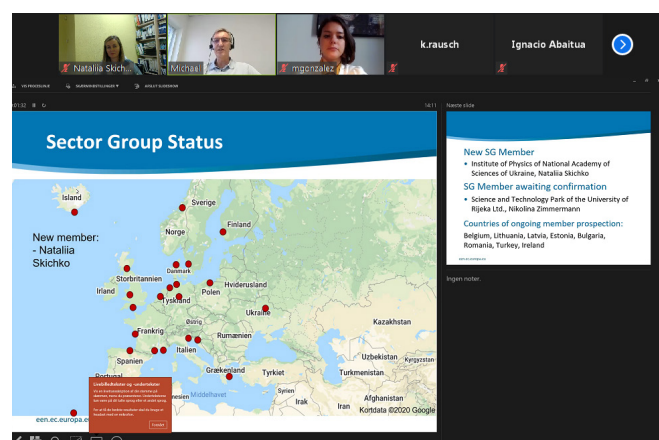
Nataliia Skichko
Michael
mgonzalez
k.rausch
Ignacio Abaitua

VIS PROCEDURE
SKÆRMINDSTILLINGER
AFSLUT SLIDESHOW

01:32
14:11

Sector Group Status

New member:
- Nataliia Skichko

Island
Sverige
Finland
Norge
Danmark
Storbritannien
Irland
Hviderusland
Polen
Tyskland
Ukraine
Frankrig
Østrig
Rumænien
Kazakhstan
Spanien
Italien
Uzbekistan
Kirgisistan
Grækenland
Tyrkiet
Turkmenistan
Syrien
Middelhavet
Afghanistan
Iran
Irak
Kortdata ©2020 Google

een.ec.europa.eu

Næste slide

New SG Member
• Institute of Physics of National Academy of Sciences of Ukraine, Nataliia Skichko

SG Member awaiting confirmation
• Science and Technology Park of the University of Rijeka Ltd., Nikolina Zimmermann

Countries of ongoing member prospection:
Belgium, Lithuania, Latvia, Estonia, Bulgaria, Romania, Turkey, Ireland

Ingen noter.

Usabilityfeature og -undersøkelser
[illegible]
Lukke